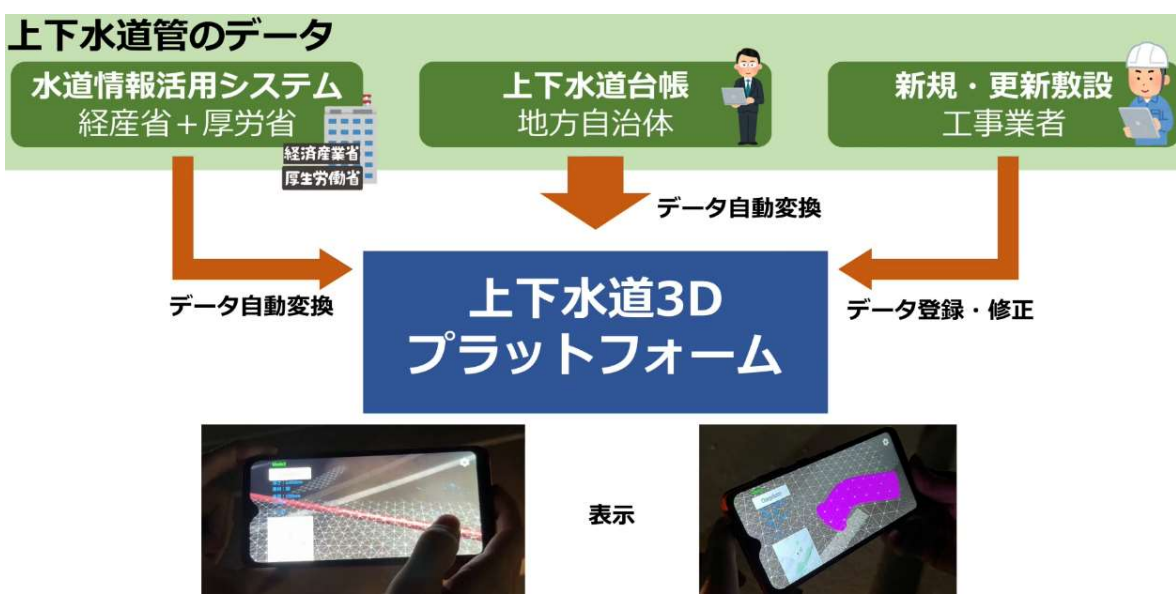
上下水道管のデータ

水道情報活用システム
経産省＋厚労省

経済産業省
厚生労働省

上下水道台帳
地方自治体

新規・更新敷設
工事業者

データ自動変換

データ自動変換

データ登録・修正

上下水道3D
プラットフォーム

表示